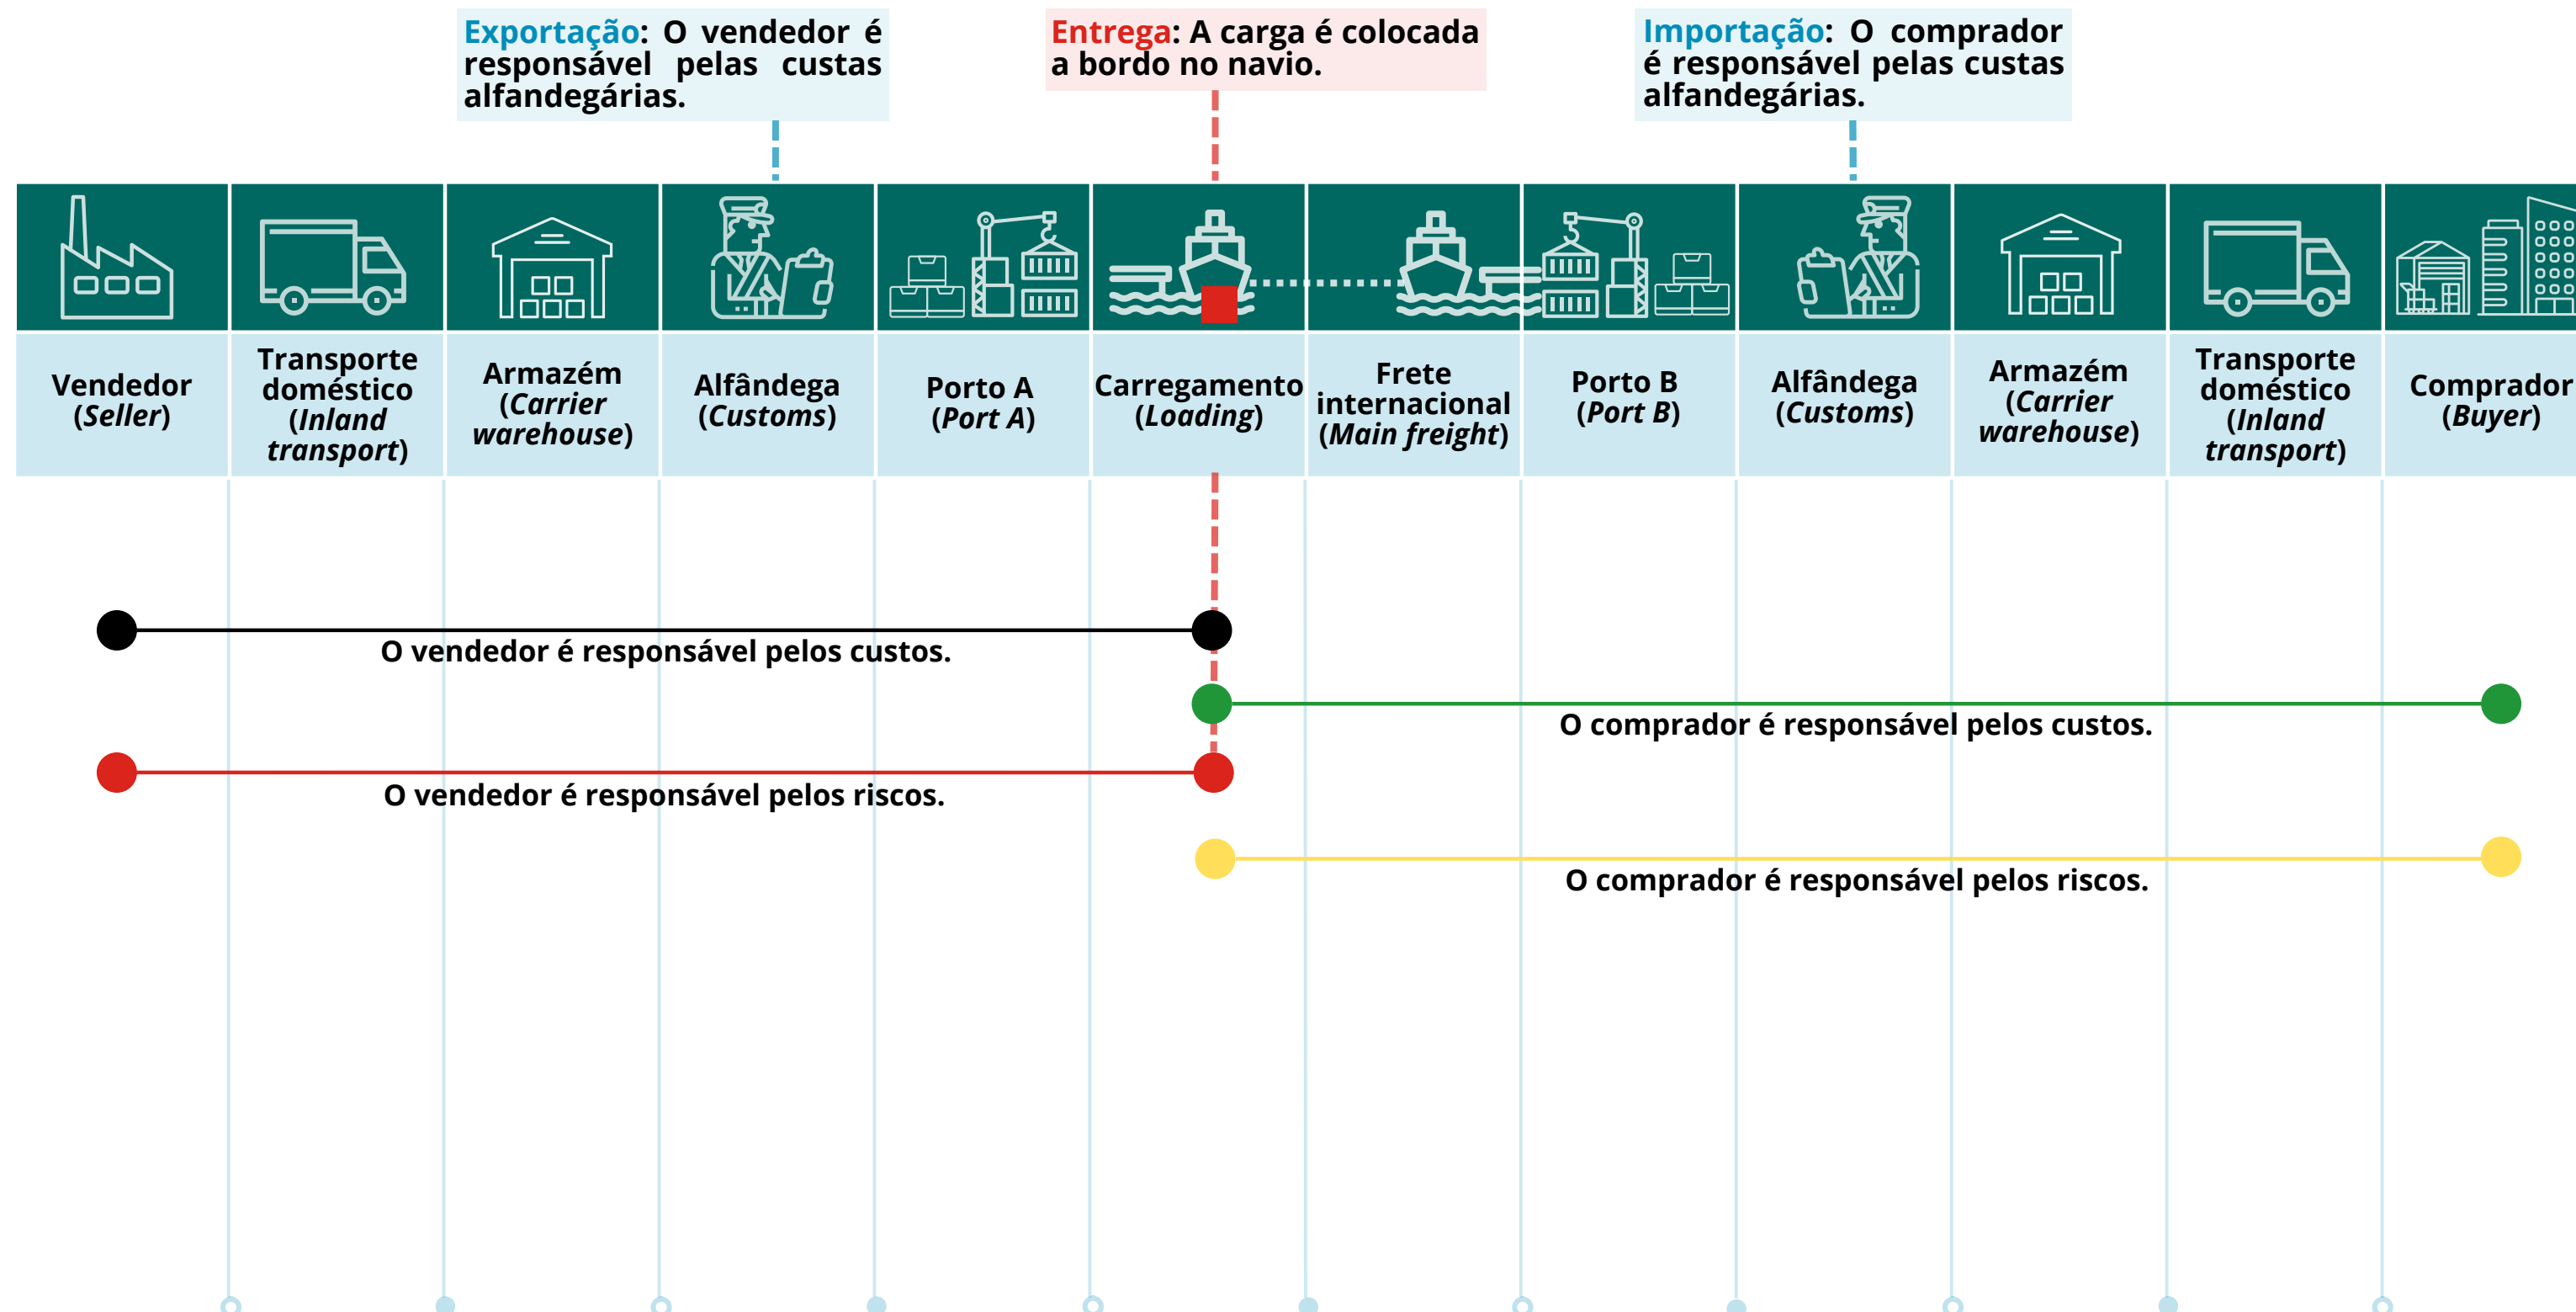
Exportação: O vendedor é responsável pelas custas alfandegárias.

Entrega: A carga é colocada a bordo no navio.

Importação: O comprador é responsável pelas custas alfandegárias.

| Vendedor (*Seller*) | Transporte doméstico (*Inland transport*) | Armazém (*Carrier warehouse*) | Alfândega (*Customs*) | Porto A (*Port A*) | Carregamento (*Loading*) | Frete internacional (*Main freight*) | Porto B (*Port B*) | Alfândega (*Customs*) | Armazém (*Carrier warehouse*) | Transporte doméstico (*Inland transport*) | Comprador (*Buyer*) |
|---|---|---|---|---|---|---|---|---|---|---|---|

O vendedor é responsável pelos custos.

O comprador é responsável pelos custos.

O vendedor é responsável pelos riscos.

O comprador é responsável pelos riscos.